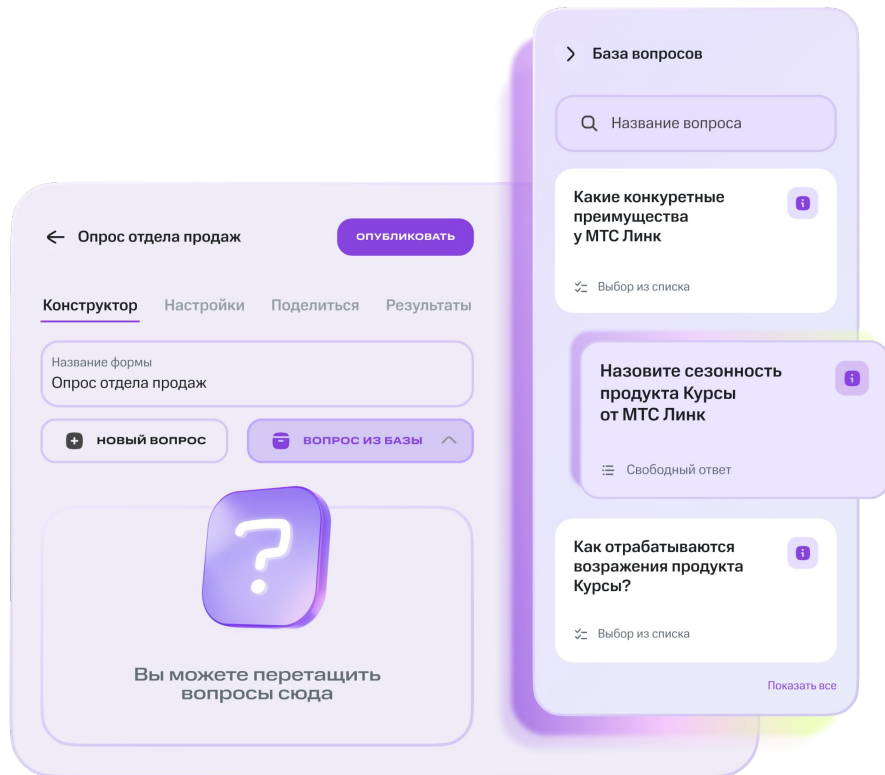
База вопросов

Название вопроса

Какие конкуретные преимущества у МТС Линк

Выбор из списка

Назовите сезонность продукта Курсы от МТС Линк

Свободный ответ

Как отрабатываются возражения продукта Курсы?

Выбор из списка

Показать все

Опрос отдела продаж

ОПУБЛИКОВАТЬ

Конструктор Настройки Поделиться Результаты

Название формы
Опрос отдела продаж

НОВЫЙ ВОПРОС

ВОПРОС ИЗ БАЗЫ

?

Вы можете перетащить вопросы сюда